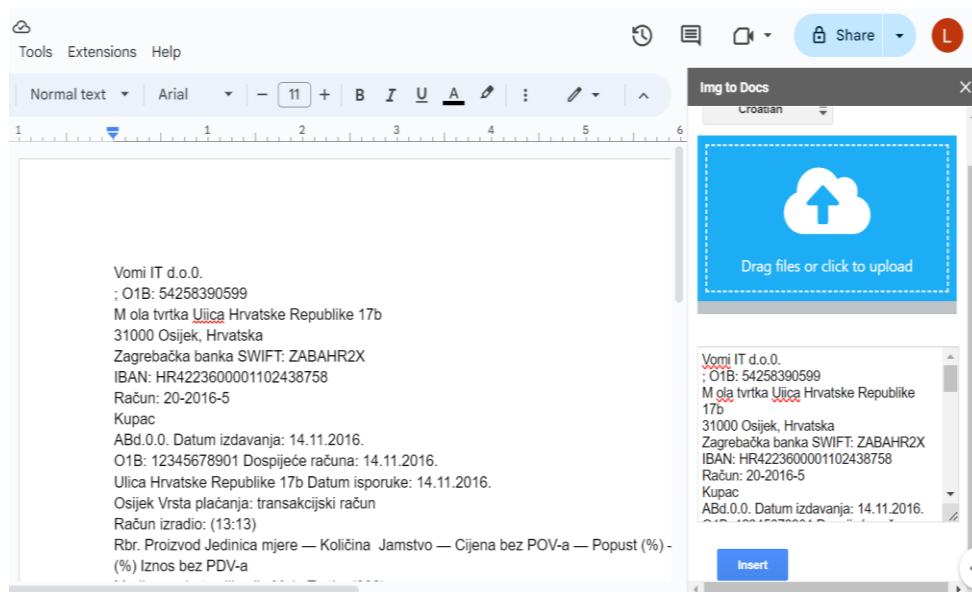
Tools Extensions Help

Share

L

Normal text Arial 11 B I U A

Vomi IT d.o.0.
; O1B: 54258390599
M ola tvrtka Uiica Hrvatske Republike 17b
31000 Osijek, Hrvatska
Zagrebačka banka SWIFT: ZABAHR2X
IBAN: HR4223600001102438758
Račun: 20-2016-5
Kupac
ABd.0.0. Datum izdavanja: 14.11.2016.
O1B: 12345678901 Dospijeće računa: 14.11.2016.
Ulica Hrvatske Republike 17b Datum isporuke: 14.11.2016.
Osijek Vrsta plaćanja: transakcijski račun
Račun izradio: (13:13)
Rbr. Proizvod Jedinica mjere — Količina Jamstvo — Cijena bez POV-a — Popust (%) - (%) Iznos bez PDV-a
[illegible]

Img to Docs

Croatian

Drag files or click to upload

Vomi IT d.o.0.
; O1B: 54258390599
M ola tvrtka Uiica Hrvatske Republike 17b
31000 Osijek, Hrvatska
Zagrebačka banka SWIFT: ZABAHR2X
IBAN: HR4223600001102438758
Račun: 20-2016-5
Kupac
ABd.0.0. Datum izdavanja: 14.11.2016.
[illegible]

Insert